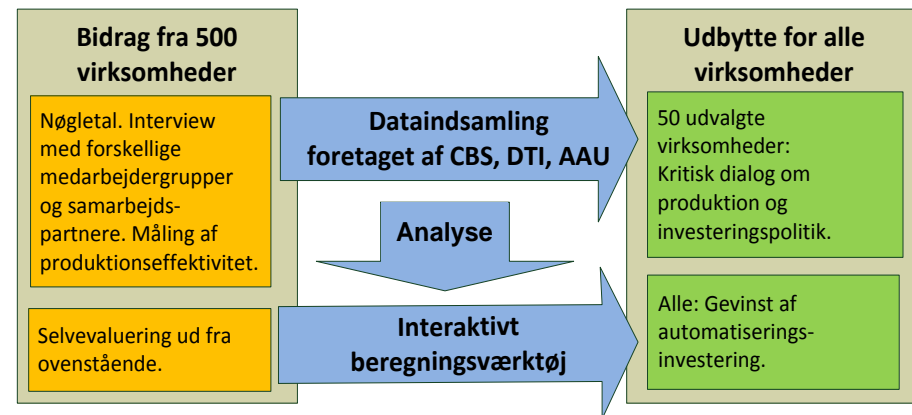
Bidrag fra 500 virksomheder

Nøgletal. Interview med forskellige medarbejdergrupper og samarbejdspartnere. Måling af produktionseffektivitet.

Selvevaluering ud fra ovenstående.

Dataindsamling foretaget af CBS, DTI, AAU

Analyse

Interaktivt beregningsværktøj

Udbytte for alle virksomheder

50 udvalgte virksomheder: Kritisk dialog om produktion og investeringspolitik.

Alle: Gevinst af automatiseringsinvestering.